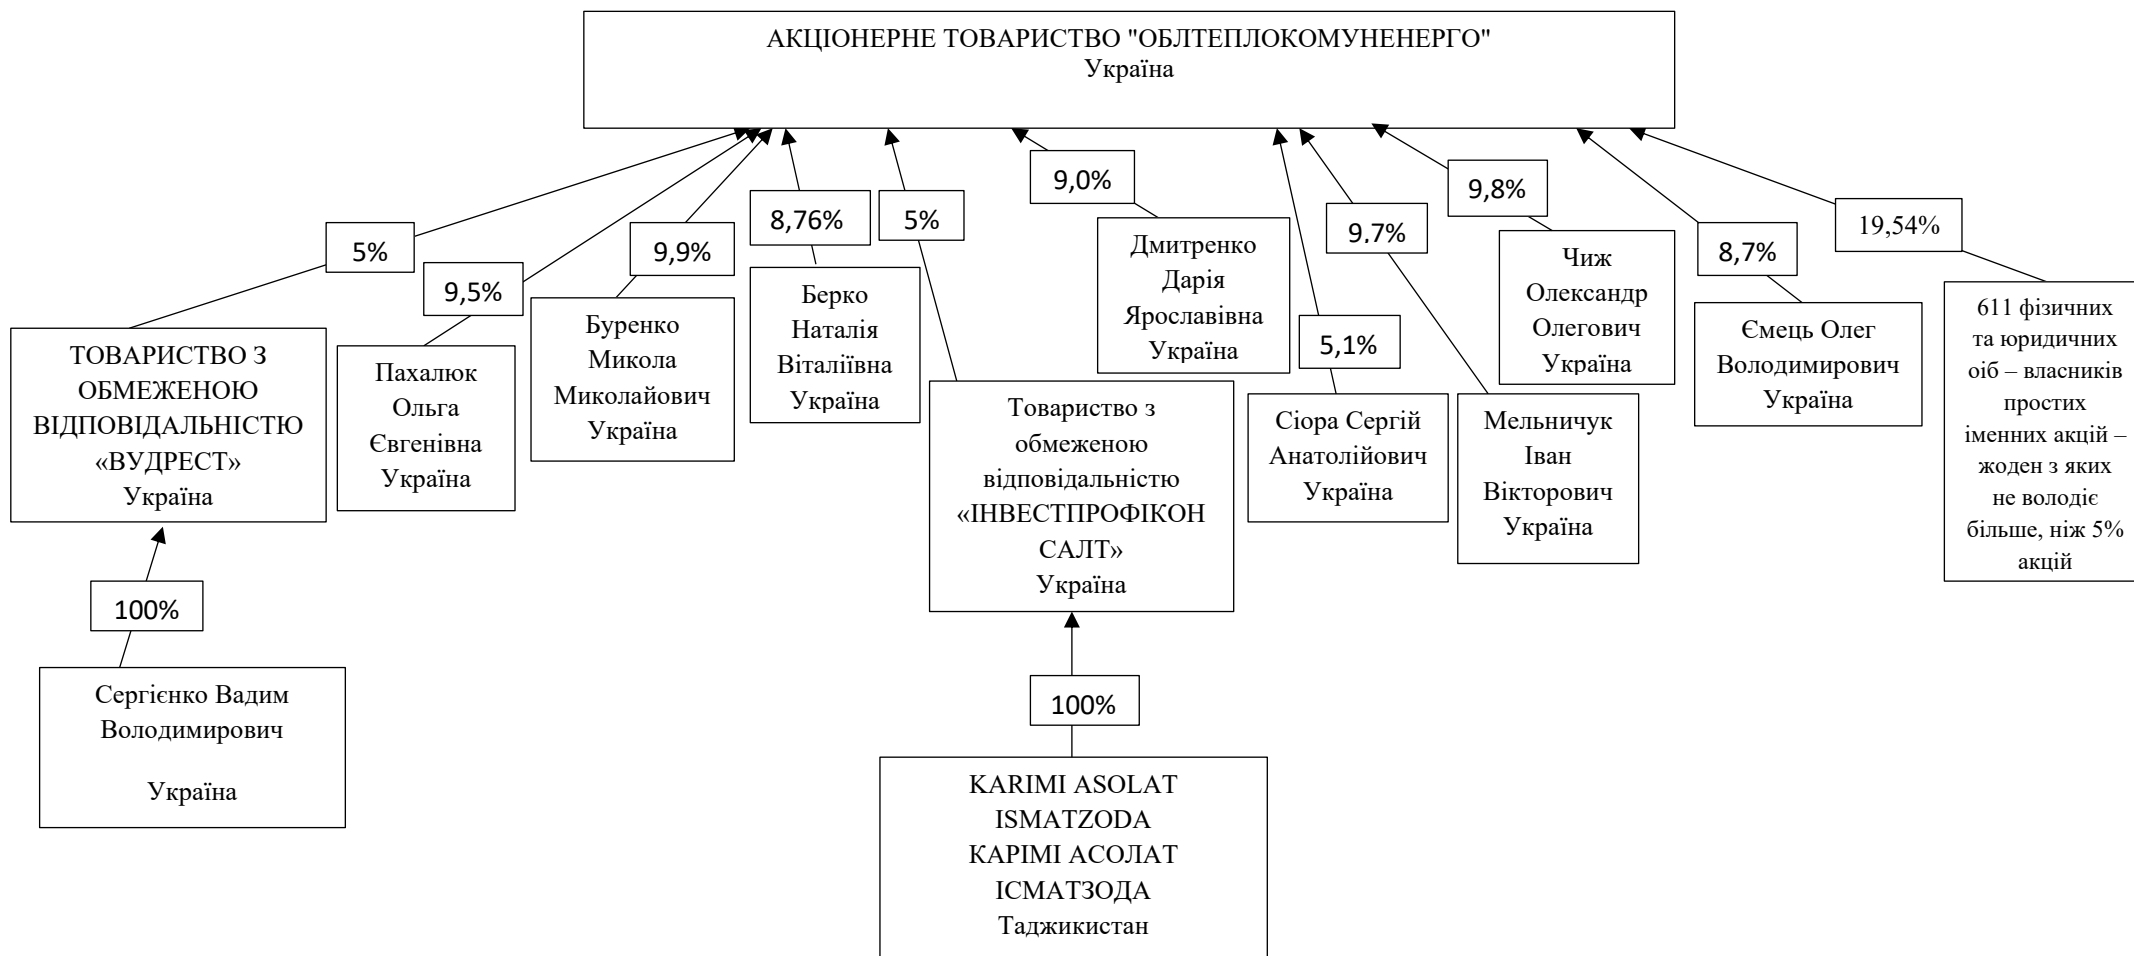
АКЦІОНЕРНЕ ТОВАРИСТВО "ОБЛТЕПЛОКОМУНЕНЕРГО"
Україна

5%

ТОВАРИСТВО З ОБМЕЖЕНОЮ ВІДПОВІДАЛЬНІСТЮ «ВУДРЕСТ»
Україна

100%

Сергієнко Вадим Володимирович

Україна

9,5%

Пахалюк Ольга Євгенівна Україна

9,9%

Буренко Микола Миколайович Україна

8,76%

Берко Наталія Віталіївна Україна

5%

Товариство з обмеженою відповідальністю «ІНВЕСТПРОФІКОН САЛТ»
Україна

100%

KARIMI ASOLAT ISMATZODA
КАРІМІ АСОЛАТ ІСМАТЗОДА
Таджикистан

9,0%

Дмитренко Дарія Ярославівна Україна

5,1%

Сіора Сергій Анатолійович Україна

9.7%

Мельничук Іван Вікторович Україна

9,8%

Чиж Олександр Олегович Україна

8,7%

Ємець Олег Володимирович Україна

19,54%

611 фізичних та юридичних осіб – власників простих іменних акцій – жоден з яких не володіє більше, ніж 5% акцій